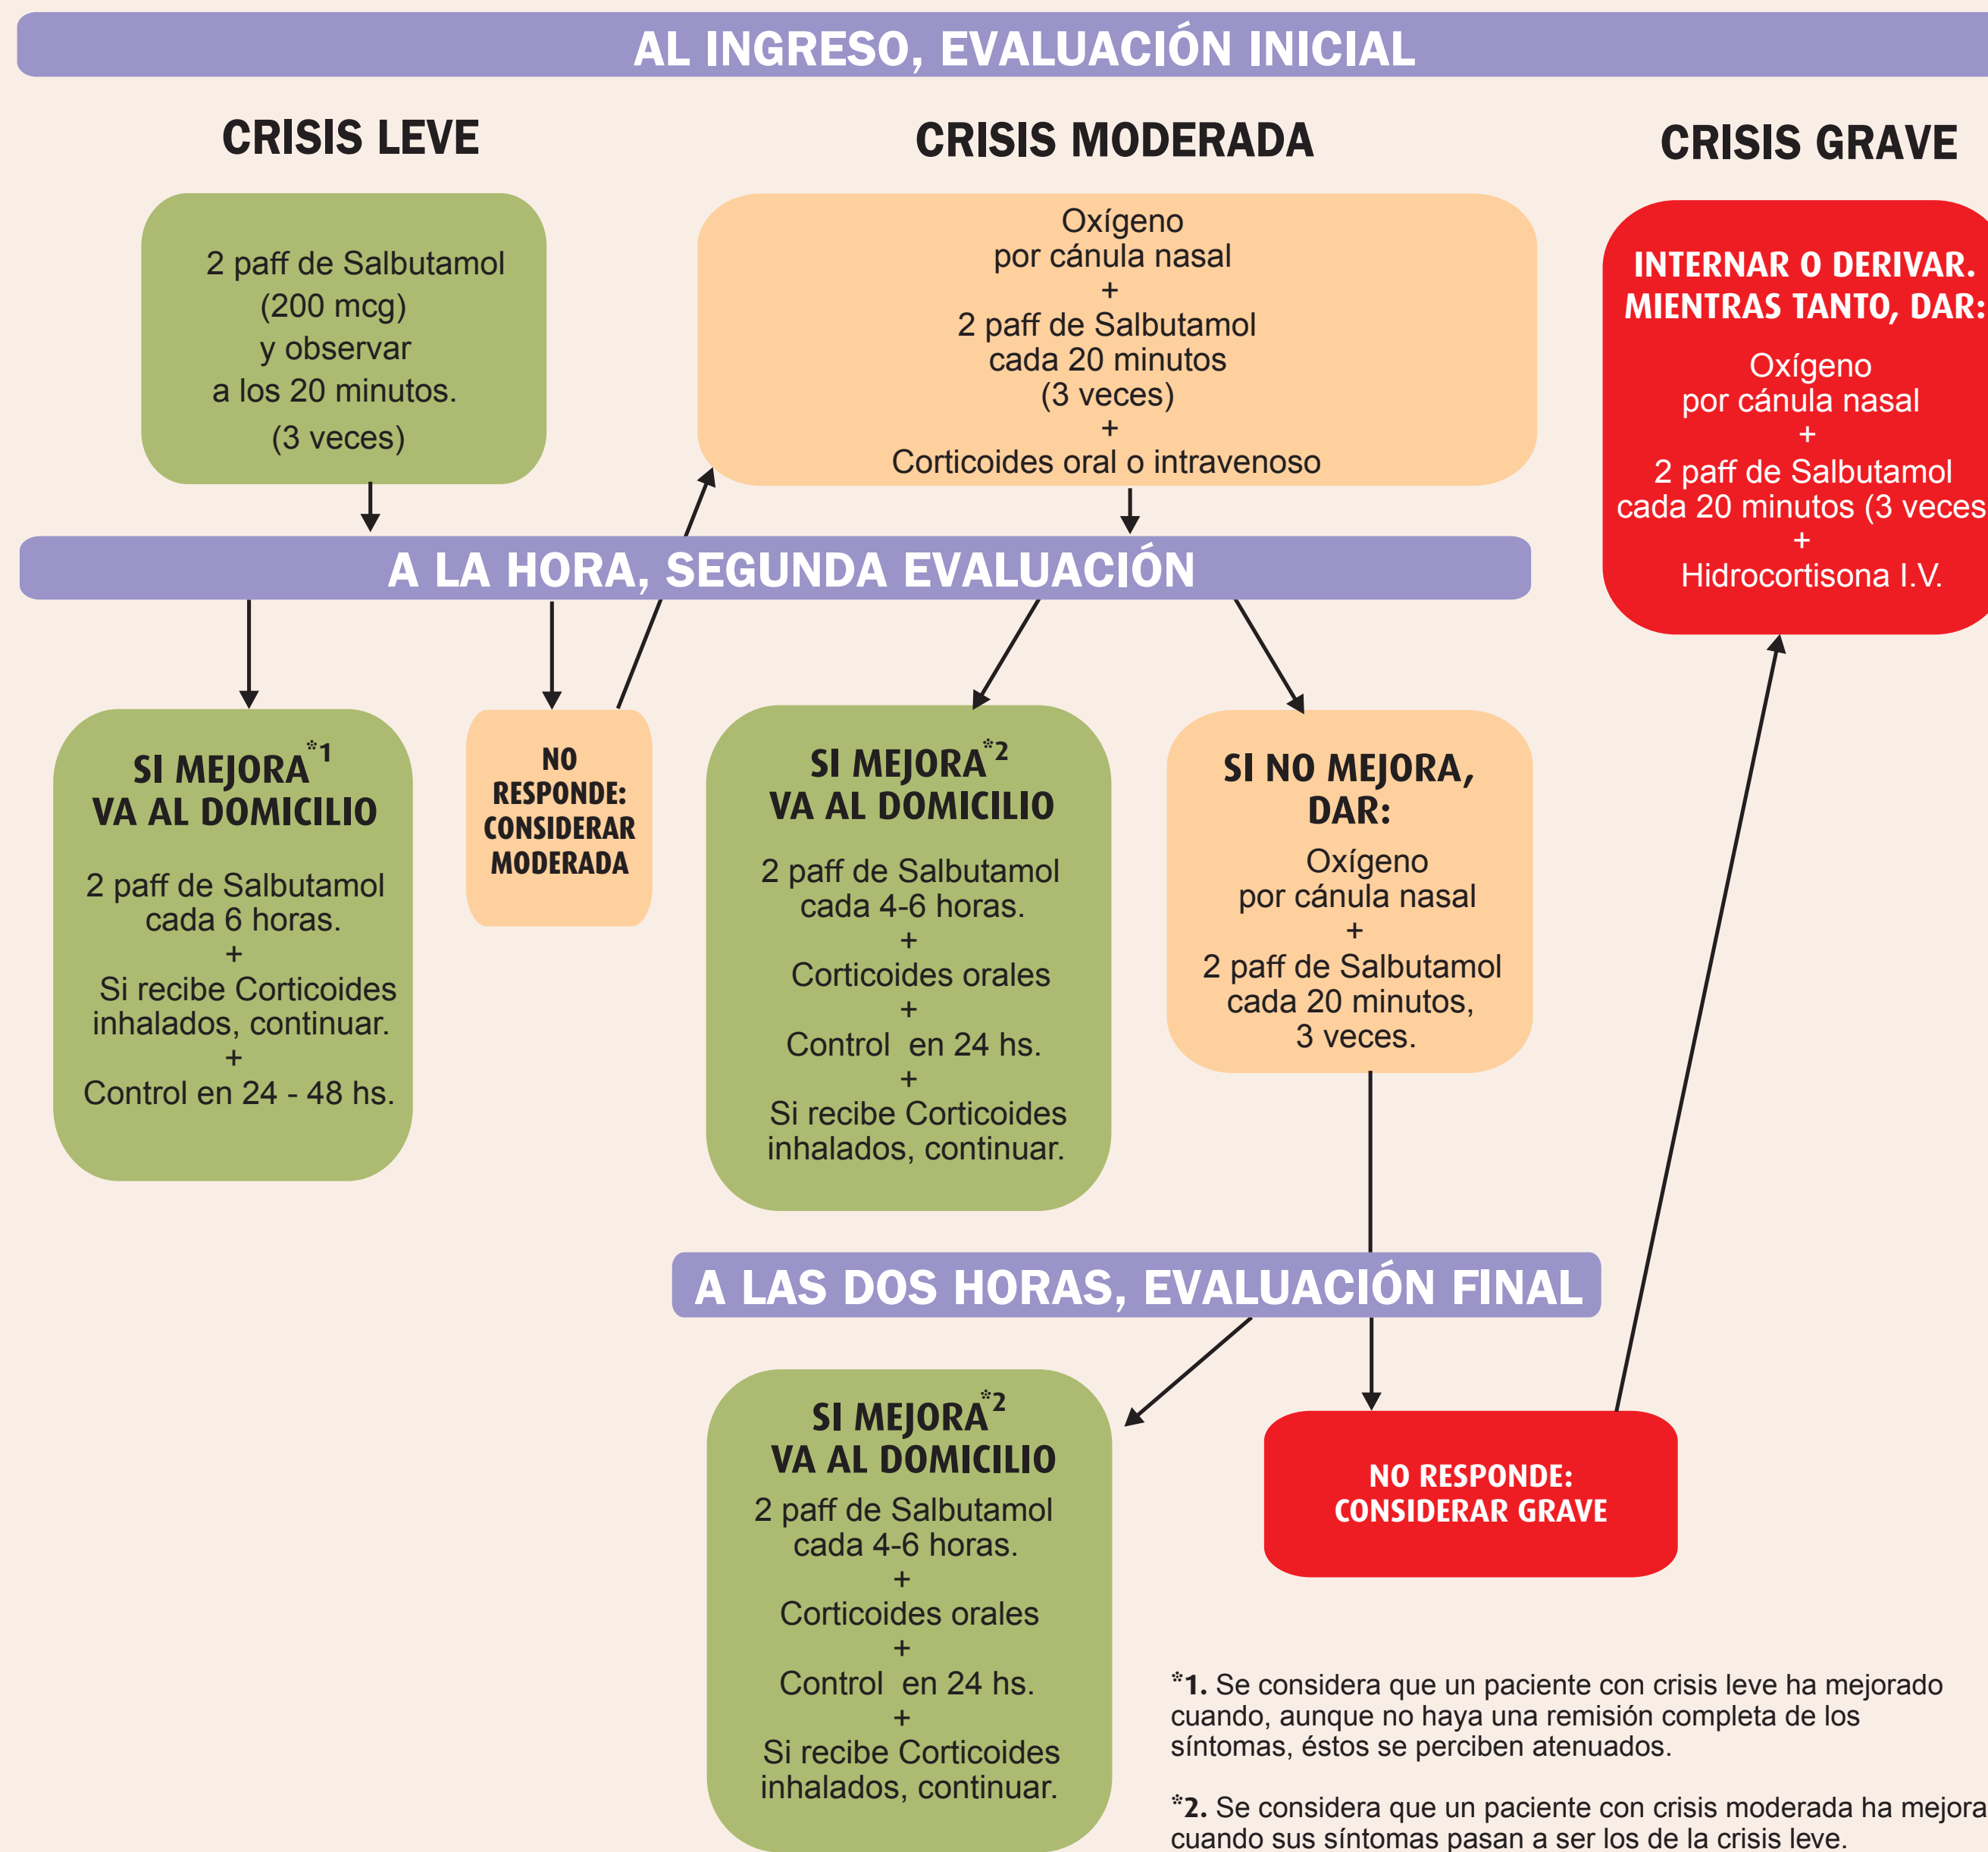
AL INGRESO, EVALUACIÓN INICIAL

CRISIS LEVE

CRISIS MODERADA

CRISIS GRAVE

2 paff de Salbutamol (200 mcg) y observar a los 20 minutos. (3 veces)

Oxígeno por cánula nasal + 2 paff de Salbutamol cada 20 minutos (3 veces) + Corticoides oral o intravenoso

INTERNAR O DERIVAR. MIENTRAS TANTO, DAR:

Oxígeno por cánula nasal + 2 paff de Salbutamol cada 20 minutos (3 veces + Hidrocortisona I.V.

A LA HORA, SEGUNDA EVALUACIÓN

SI MEJORA$^{*1}$ VA AL DOMICILIO

2 paff de Salbutamol cada 6 horas. + Si recibe Corticoides inhalados, continuar. + Control en 24 - 48 hs.

NO RESPONDE: CONSIDERAR MODERADA

SI MEJORA$^{*2}$ VA AL DOMICILIO

2 paff de Salbutamol cada 4-6 horas. + Corticoides orales + Control en 24 hs. + Si recibe Corticoides inhalados, continuar.

SI NO MEJORA, DAR:

Oxígeno por cánula nasal + 2 paff de Salbutamol cada 20 minutos, 3 veces.

A LAS DOS HORAS, EVALUACIÓN FINAL

SI MEJORA$^{*2}$ VA AL DOMICILIO

2 paff de Salbutamol cada 4-6 horas. + Corticoides orales + Control en 24 hs. + Si recibe Corticoides inhalados, continuar.

NO RESPONDE: CONSIDERAR GRAVE

*1. Se considera que un paciente con crisis leve ha mejorado cuando, aunque no haya una remisión completa de los síntomas, éstos se perciben atenuados.

*2. Se considera que un paciente con crisis moderada ha mejora cuando sus síntomas pasan a ser los de la crisis leve.